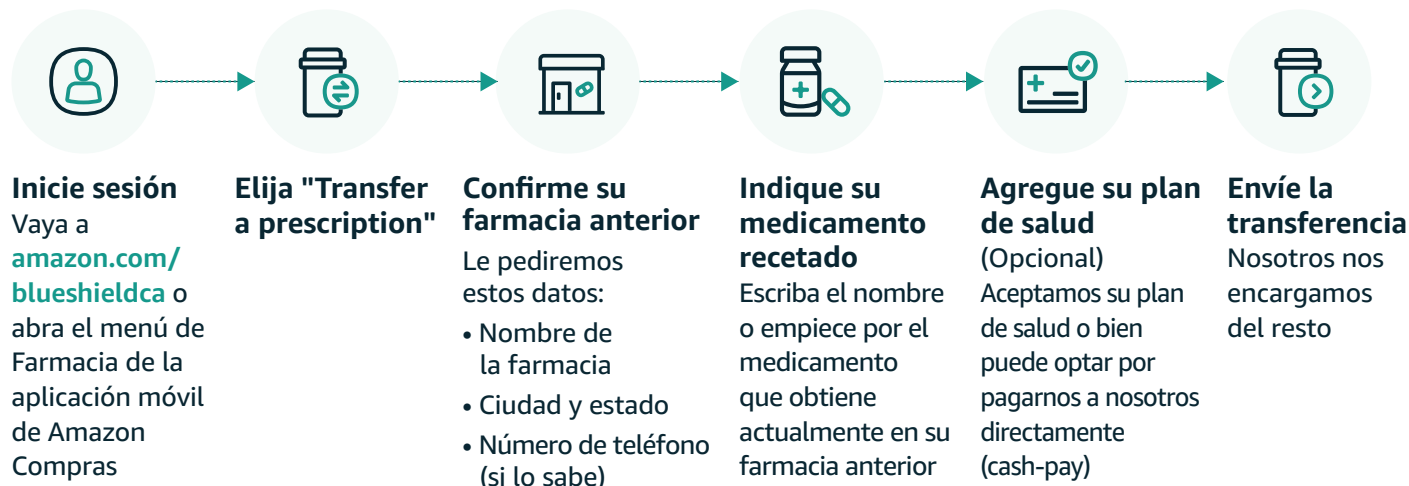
Inicie sesión
Vaya a amazon.com/blueshieldca o abra el menú de Farmacia de la aplicación móvil de Amazon Compras

Elija "Transfer a prescription"

Confirme su farmacia anterior
Le pediremos estos datos:
• Nombre de la farmacia
• Ciudad y estado
• Número de teléfono (si lo sabe)

Indique su medicamento recetado
Escriba el nombre o empiece por el medicamento que obtiene actualmente en su farmacia anterior

Agregue su plan de salud
(Opcional)
Aceptamos su plan de salud o bien puede optar por pagarnos a nosotros directamente (cash-pay)

Envíe la transferencia
Nosotros nos encargamos del resto